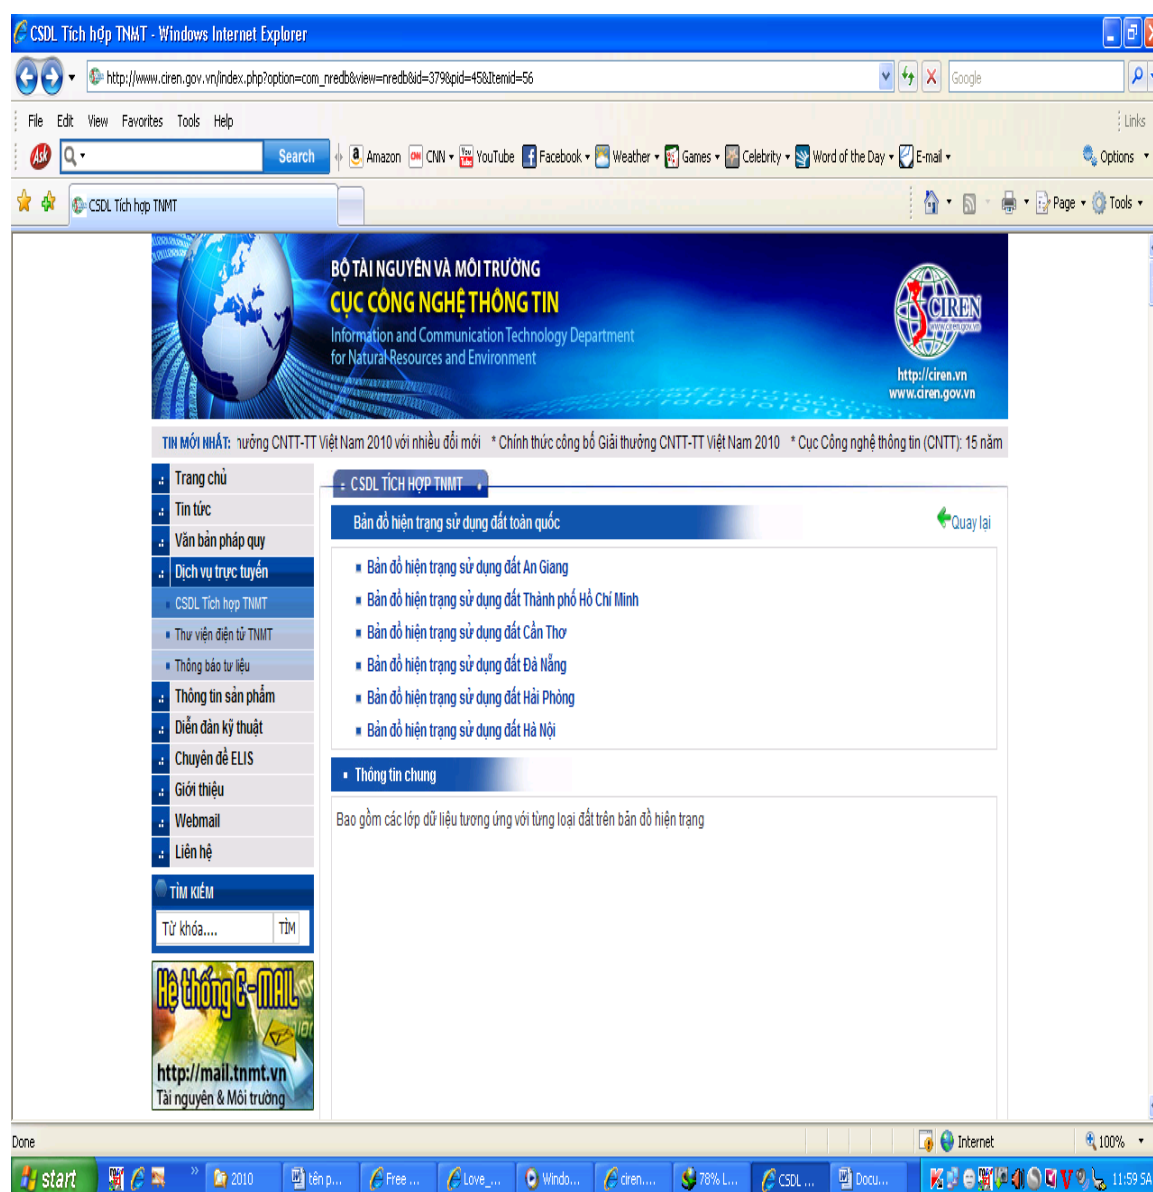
CSDL Tích hợp TNMT - Windows Internet Explorer

http://www.ciren.gov.vn/index.php?option=com_nredb&view=nredb&id=379&pid=45&Itemid=56

Google

File Edit View Favorites Tools Help

Links

Search

Amazon CNN YouTube Facebook Weather Games Celebrity Word of the Day E-mail

Options

CSDL Tích hợp TNMT

Page Tools

BỘ TÀI NGUYÊN VÀ MÔI TRƯỜNG
CỤC CÔNG NGHỆ THÔNG TIN
Information and Communication Technology Department
for Natural Resources and Environment

CIREN
www.ciren.gov.vn
http://ciren.vn
www.ciren.gov.vn

TIN MỚI NHẤT: ưởng CNTT-TT Việt Nam 2010 với nhiều đổi mới * Chính thức công bố Giải thưởng CNTT-TT Việt Nam 2010 * Cục Công nghệ thông tin (CNTT): 15 năm

Trang chủ
Tin tức
Văn bản pháp quy
Dịch vụ trực tuyến
CSDL Tích hợp TNMT
Thư viện điện tử TNMT
Thông báo tư liệu
Thông tin sản phẩm
Diễn đàn kỹ thuật
Chuyên đề ELIS
Giới thiệu
Webmail
Liên hệ

TÌM KIẾM
Từ khóa.... TÌM

Hệ thống E-MAIL
http://mail.tnmt.vn
Tài nguyên & Môi trường

CSDL TÍCH HỢP TNMT

Bản đồ hiện trạng sử dụng đất toàn quốc

Quay lại

Bản đồ hiện trạng sử dụng đất An Giang
Bản đồ hiện trạng sử dụng đất Thành phố Hồ Chí Minh
Bản đồ hiện trạng sử dụng đất Cần Thơ
Bản đồ hiện trạng sử dụng đất Đà Nẵng
Bản đồ hiện trạng sử dụng đất Hải Phòng
Bản đồ hiện trạng sử dụng đất Hà Nội

Thông tin chung

Bao gồm các lớp dữ liệu tương ứng với từng loại đất trên bản đồ hiện trạng

Done

Internet

100%

start

2010 tên p... Free ... Love_... Windo... ciren.... 78% L... CSDL ... Docu...

11:59 SA